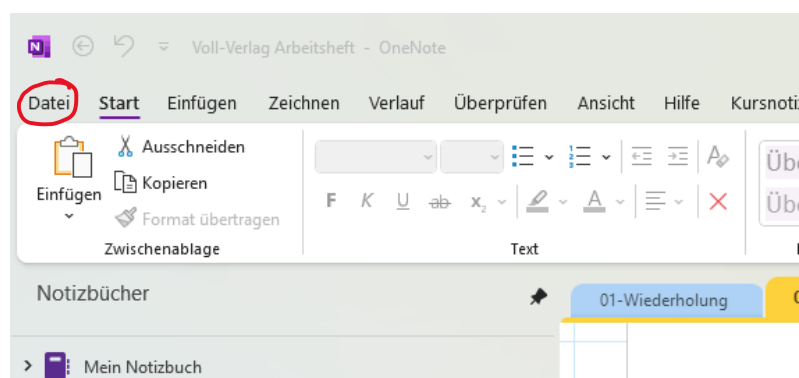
Voll-Verlag Arbeitsheft - OneNote

Datei Start Einfügen Zeichnen Verlauf Überprüfen Ansicht Hilfe Kursnotiz

Einfügen
Ausschneiden
Kopieren
Format übertragen
Zwischenablage

F K U ab $x_2$

Text

Übe
Übe

Notizbücher

01-Wiederholung

Mein Notizbuch